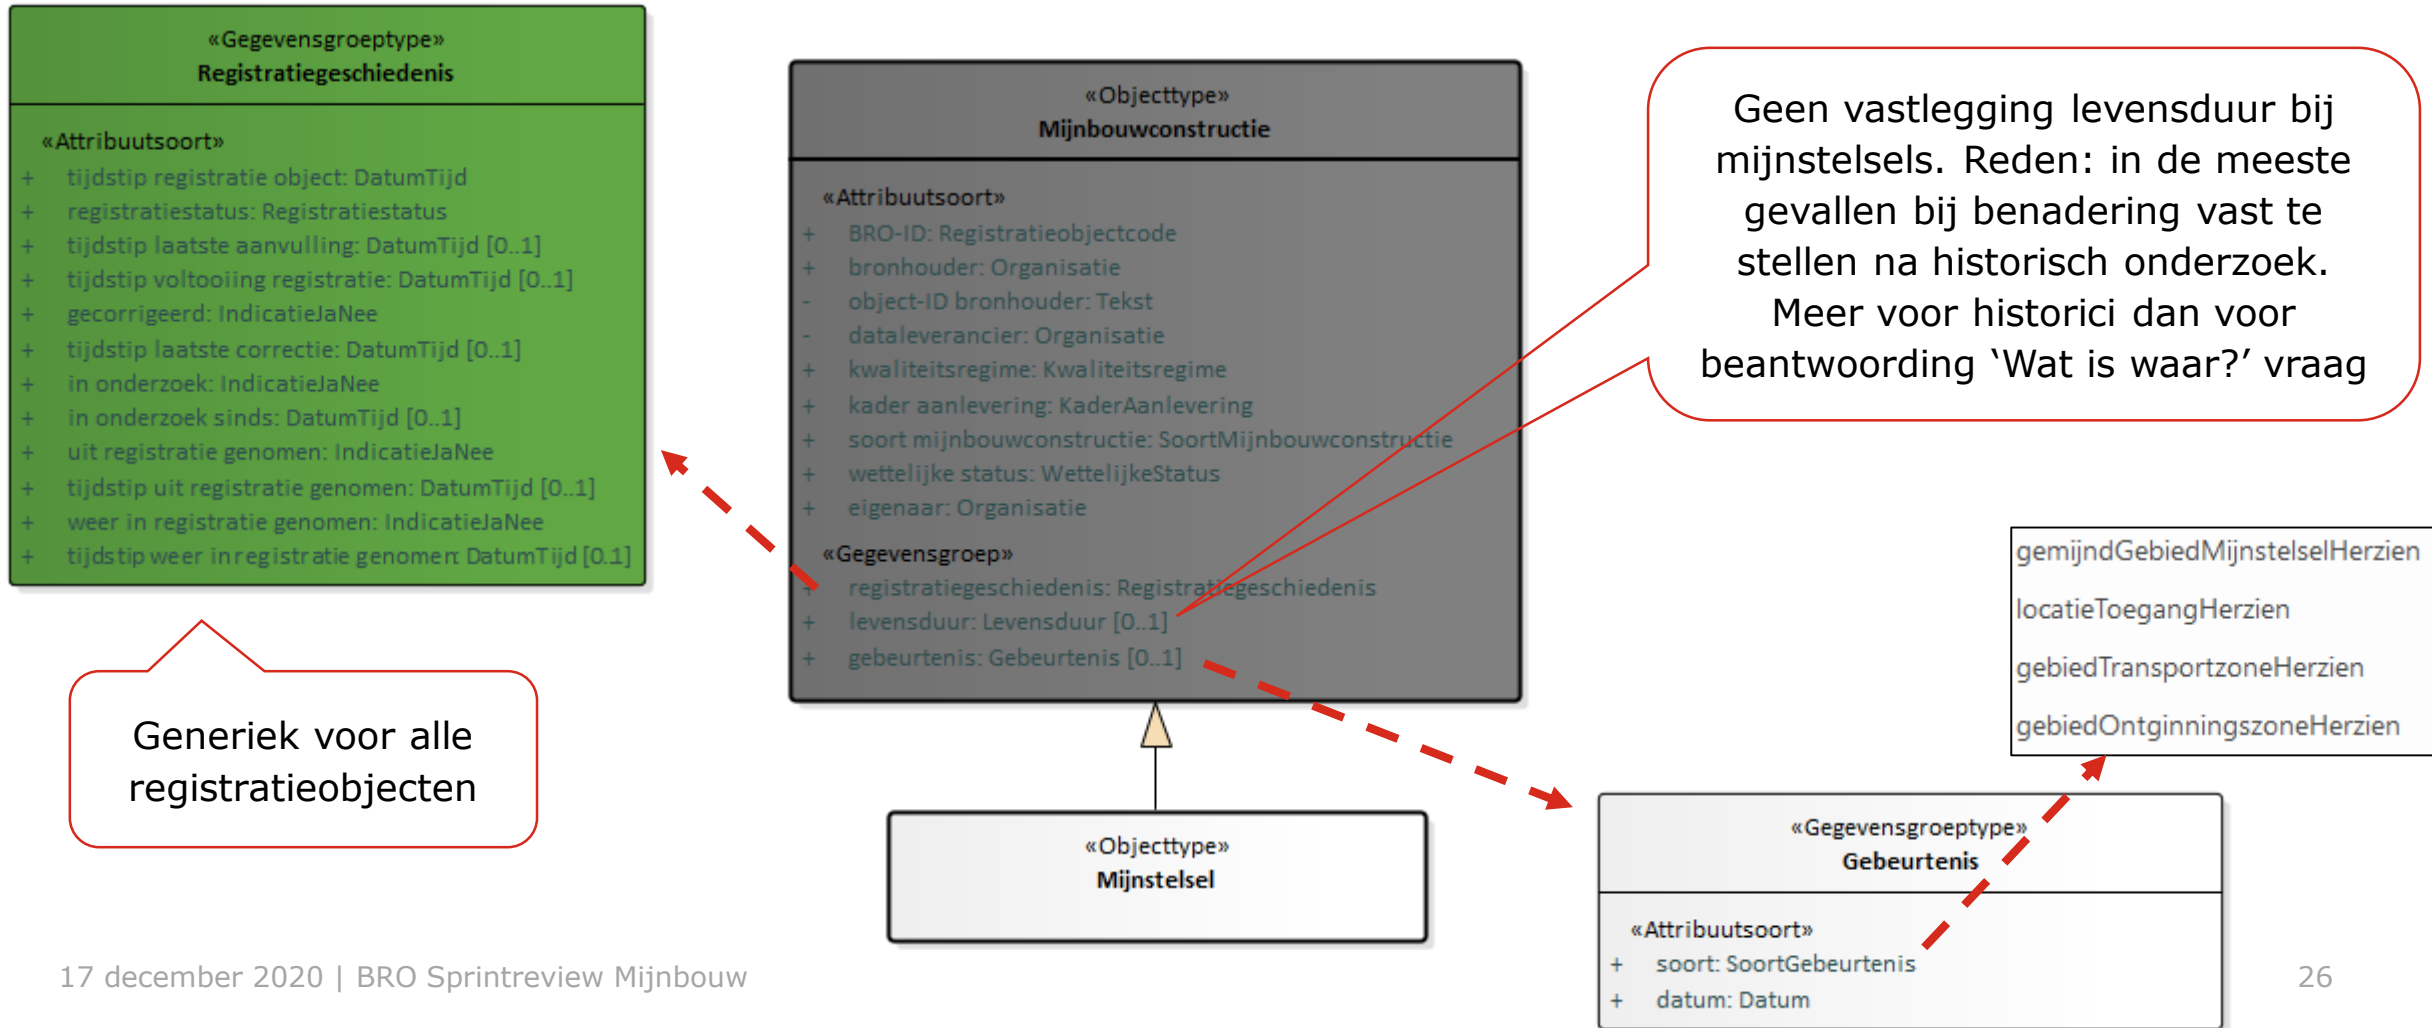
«Gegevensgroeptype»
Registratiegeschiedenis

«Attribuutsoort»
+ tijdstip registratie object: DatumTijd
+ registratiestatus: Registratiestatus
+ tijdstip laatste aanvulling: DatumTijd [0..1]
+ tijdstip voltooiing registratie: DatumTijd [0..1]
+ gecorrigeerd: IndicatieJaNee
+ tijdstip laatste correctie: DatumTijd [0..1]
+ in onderzoek: IndicatieJaNee
+ in onderzoek sinds: DatumTijd [0..1]
+ uit registratie genomen: IndicatieJaNee
+ tijdstip uit registratie genomen: DatumTijd [0..1]
+ weer in registratie genomen: IndicatieJaNee
+ tijdstip weer in registratie genomen: DatumTijd [0..1]

Generiek voor alle registratieobjecten

«Objecttype»
Mijnbouwconstructie

«Attribuutsoort»
+ BRO-ID: Registratieobjectcode
+ bronhouder: Organisatie
- object-ID bronhouder: Tekst
- dataleverancier: Organisatie
+ kwaliteitsregime: Kwaliteitsregime
+ kader aanlevering: KaderAanlevering
+ soort mijnbouwconstructie: SoortMijnbouwconstructie
+ wettelijke status: WettelijkeStatus
+ eigenaar: Organisatie

«Gegevensgroep»
+ registratiegeschiedenis: Registratiegeschiedenis
+ levensduur: Levensduur [0..1]
+ gebeurtenis: Gebeurtenis [0..1]

Geen vastlegging levensduur bij mijnstelsels. Reden: in de meeste gevallen bij benadering vast te stellen na historisch onderzoek. Meer voor historici dan voor beantwoording ‘Wat is waar?’ vraag

gemijndGebiedMijnstelselHerzien
locatieToegangHerzien
gebiedTransportzoneHerzien
gebiedOntginningszoneHerzien

«Objecttype»
Mijnstelsel

«Gegevensgroeptype»
Gebeurtenis

«Attribuutsoort»
+ soort: SoortGebeurtenis
+ datum: Datum

17 december 2020 | BRO Sprintreview Mijnbouw

26